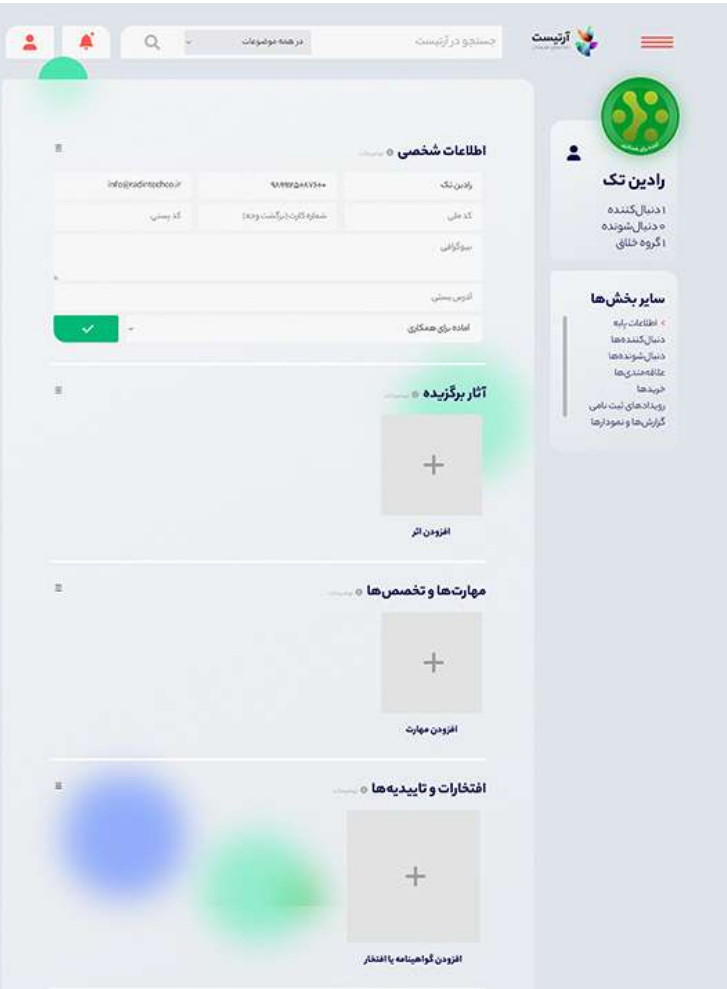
آرتیست

جستجو در آرتیست

در همه موضوعات

اطلاعات شخصی

رادین تک

۹۸۹۹۶۵۸۸۷۵۰۰

info@radintechco.ir

کد ملی

شماره کارت (برگشت وجه)

کد پستی

بیوگرافی

آدرس پستی

آماده برای همکاری

آثار برگزیده

+

افزودن اثر

مهارت‌ها و تخصص‌ها

+

افزودن مهارت

افتخارات و تاییدیه‌ها

+

افزودن گواهینامه یا افتخار

رادین تک

۱ دنبال‌کننده
۰ دنبال‌شونده
۱ گروه خلاق

سایر بخش‌ها

اطلاعات پایه
دنبال‌کننده‌ها
دنبال‌شونده‌ها
علاقه‌مندی‌ها
خریدها
رویدادهای ثبت نامی
گزارش‌ها و نمودارها